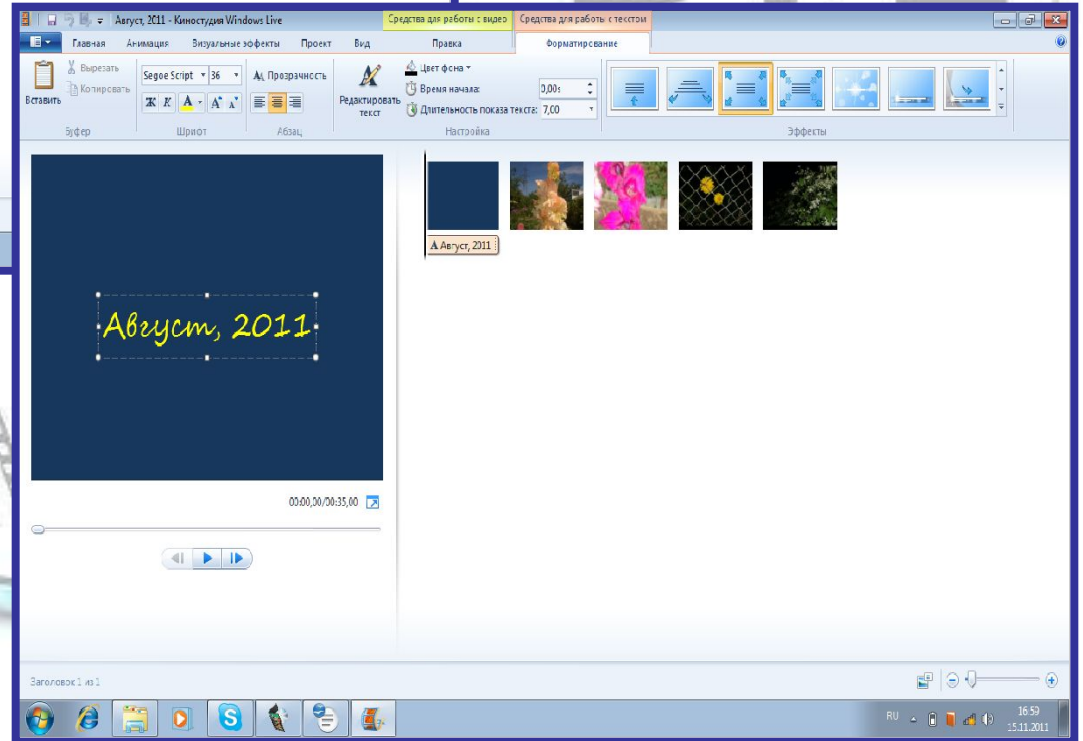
Август, 2011 - Киностудия Windows Live

Средства для работы с видео

Средства для работы с текстом

Главная

Анимация

Визуальные эффекты

Проект

Вид

Правка

Форматирование

Вставить

Вырезать

Копировать

Буфер

Segoe Script

36

Ж

К

A

Шрифт

Прозрачность

Абзац

Редактировать текст

Цвет фона

Время начала:

0,00s

Длительность показа текста:

7,00

Настройка

Эффекты

Август, 2011

Август, 2011

00:00,00/00:35,00

Заголовок 1 из 1

RU

16:59

15.11.2011